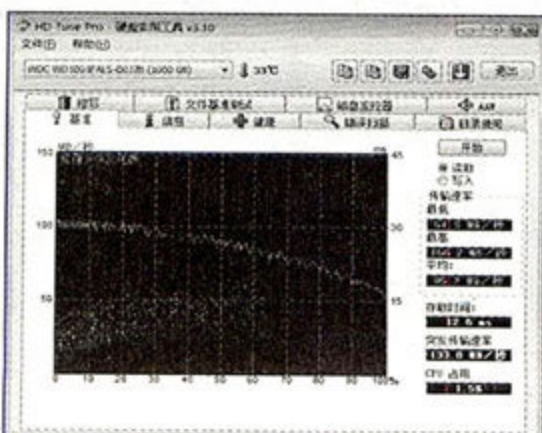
HD Tune Pro - 硬盘实用工具 v3.10
文件(F) 帮助(H)
WDC WD10EARS-00Y5B1 (1000 GB) 33℃
退出
擦除 文件基准测试 磁盘监视器 AAM
基准 信息 健康 错误扫描 自动检测
150 MB/秒 ms 45
开始
读取
写入
100 30
传输速率
最低
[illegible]
最高
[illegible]
平均
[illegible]
50 15
存取时间
12.6 ms
突发传输速率
133.8 MB/秒
CPU 占用
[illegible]
0 10 20 30 40 50 60 70 80 90 100%